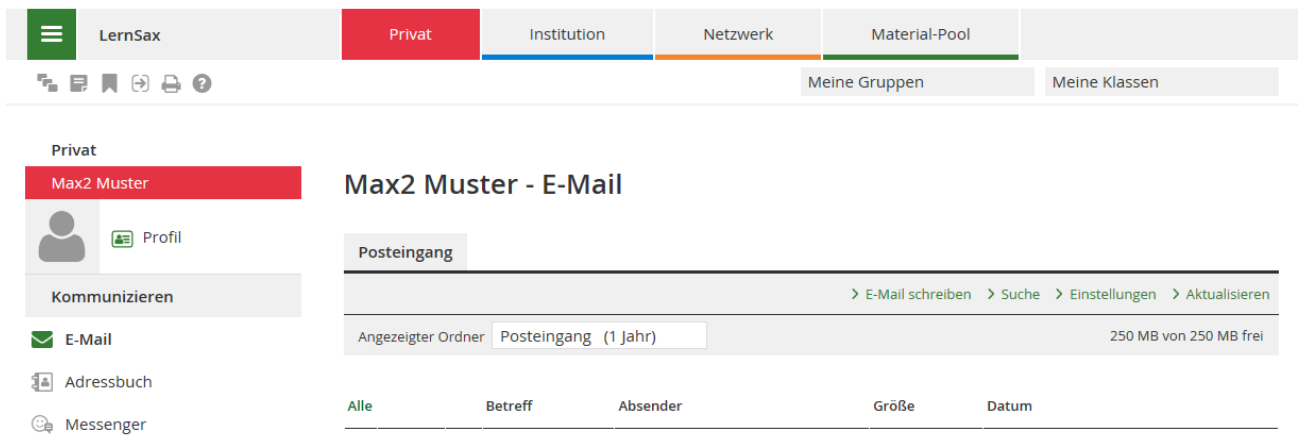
LernSax

Privat

Institution

Netzwerk

Material-Pool

Meine Gruppen

Meine Klassen

Privat

Max2 Muster

Profil

Kommunizieren

E-Mail

Adressbuch

Messenger

Max2 Muster - E-Mail

Posteingang

› E-Mail schreiben › Suche › Einstellungen › Aktualisieren

Angezeigter Ordner Posteingang (1 Jahr)

250 MB von 250 MB frei

| Alle | Betreff | Absender | Größe | Datum |
|---|---|---|---|---|